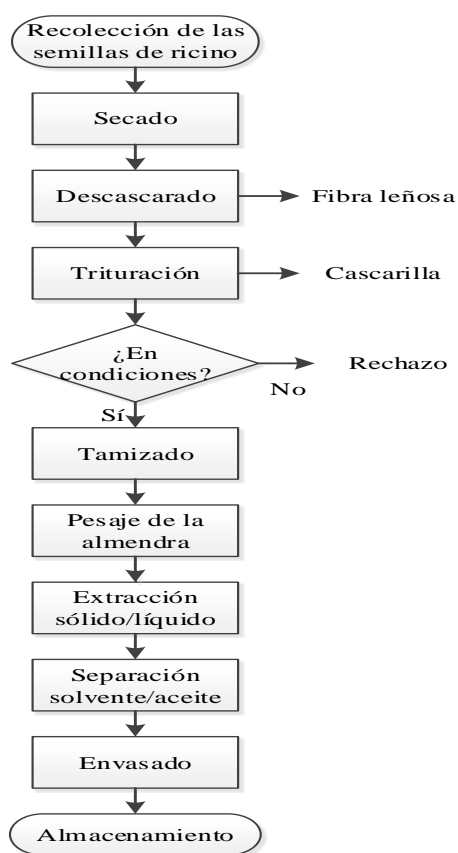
Recolección de las semillas de ricino

Secado

Descascarado

Fibra leñosa

Trituración

Cascarilla

¿En condiciones?

Rechazo

No

Sí

Tamizado

Pesaje de la almendra

Extracción sólido/líquido

Separación solvente/aceite

Envasado

Almacenamiento